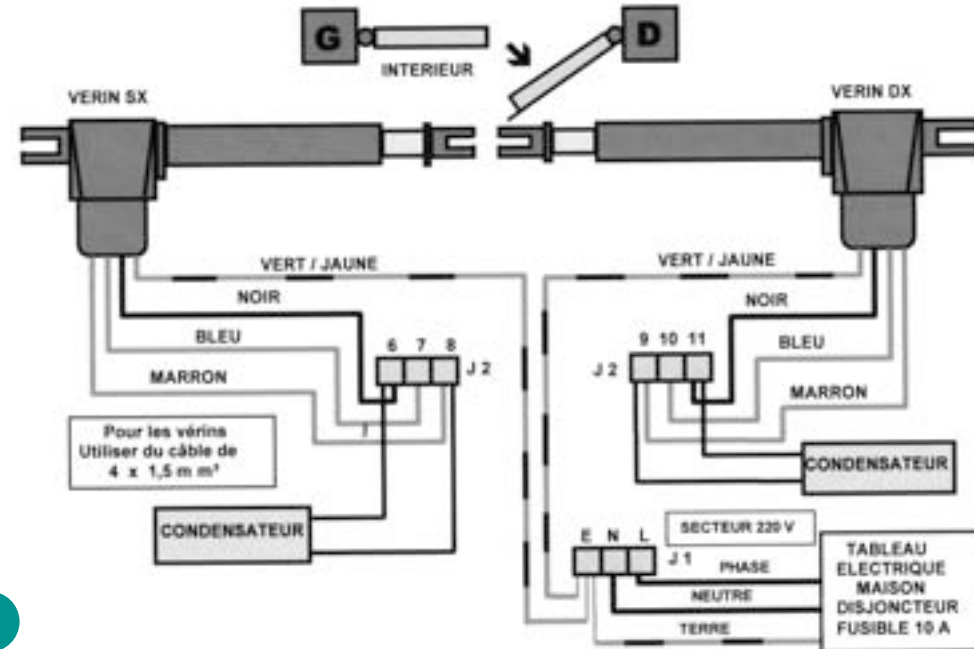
G

D

INTERIEUR

VERIN SX

VERIN DX

VERT / JAUNE

VERT / JAUNE

NOIR

NOIR

BLEU

BLEU

MARRON

MARRON

6 7 8

J 2

9 10 11

J 2

Pour les vérins Utiliser du câble de 4 x 1,5 m m²

CONDENSATEUR

CONDENSATEUR

SECTEUR 220 V

E N L

J 1

PHASE

NEUTRE

TERRE

TABLEAU ELECTRIQUE MAISON DISJONCTEUR FUSIBLE 10 A